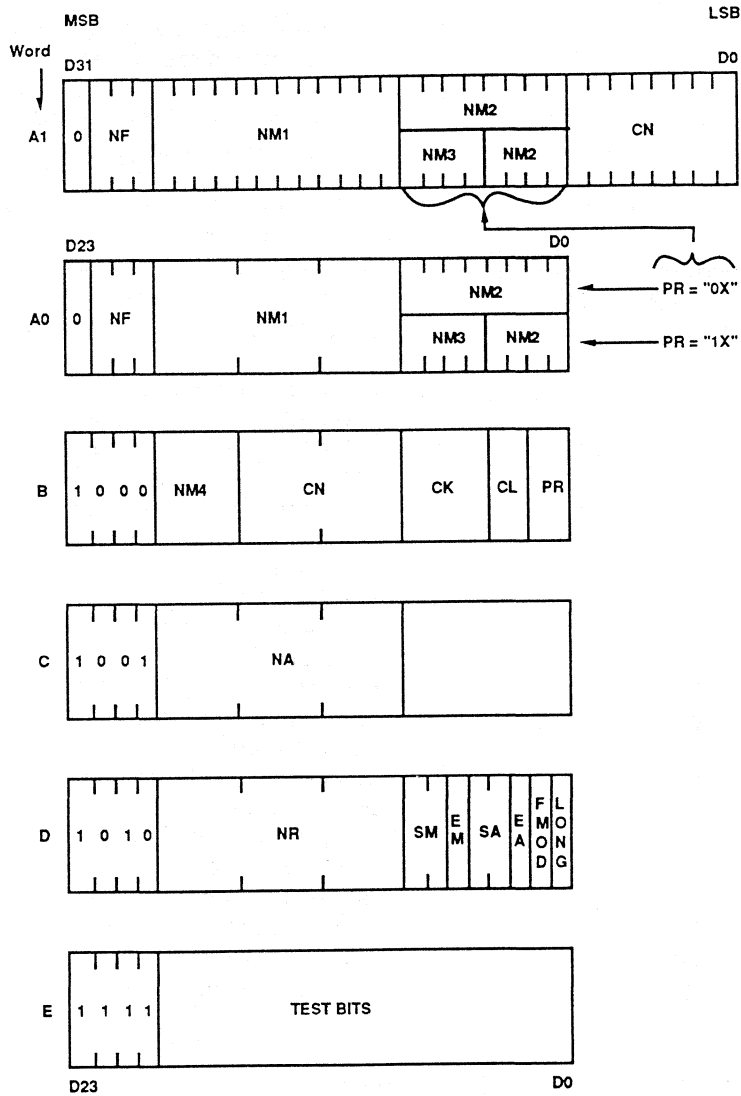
MSB

LSB

Word

D31

D0

A1

0

NF

NM1

NM2

NM3

NM2

CN

D23

D0

A0

0

NF

NM1

NM2

NM3

NM2

PR = "0X"

PR = "1X"

B

1 0 0 0

NM4

CN

CK

CL

PR

C

1 0 0 1

NA

D

1 0 1 0

NR

SM

EM

SA

EA

FMOD

LONG

E

1 1 1 1

TEST BITS

D23

D0